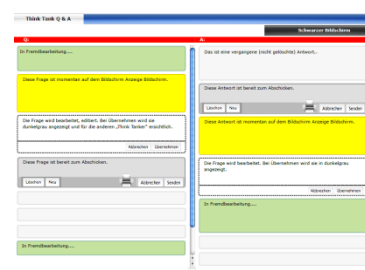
Think Tank Q & A

Schwarzer Bildschirm

Q:

In Fremdbearbeitung....

Diese Frage ist momentan auf dem Bildschirm Anzeige Bildschirm.

Die Frage wird bearbeitet, editiert. Bei Übernehmen wird sie dunkelgrau angezeigt und für die anderen „Think Tanker" ersichtlich.

Abbrechen Übernehmen

Diese Frage ist bereit zum Abschicken.

Löschen Neu

Abbrechen Senden

In Fremdbearbeitung....

A:

Das ist eine vergangene (nicht gelöschte) Antwort.

Diese Antwort ist bereit zum Abschicken.

Löschen Neu

Abbrechen Senden

Diese Antwort ist momentan auf dem Bildschirm Anzeige Bildschirm.

Die Frage wird bearbeitet. Bei Übernehmen wird sie in dunkelgrau angezeigt.

Abbrechen Übernehmen

In Fremdbearbeitung....